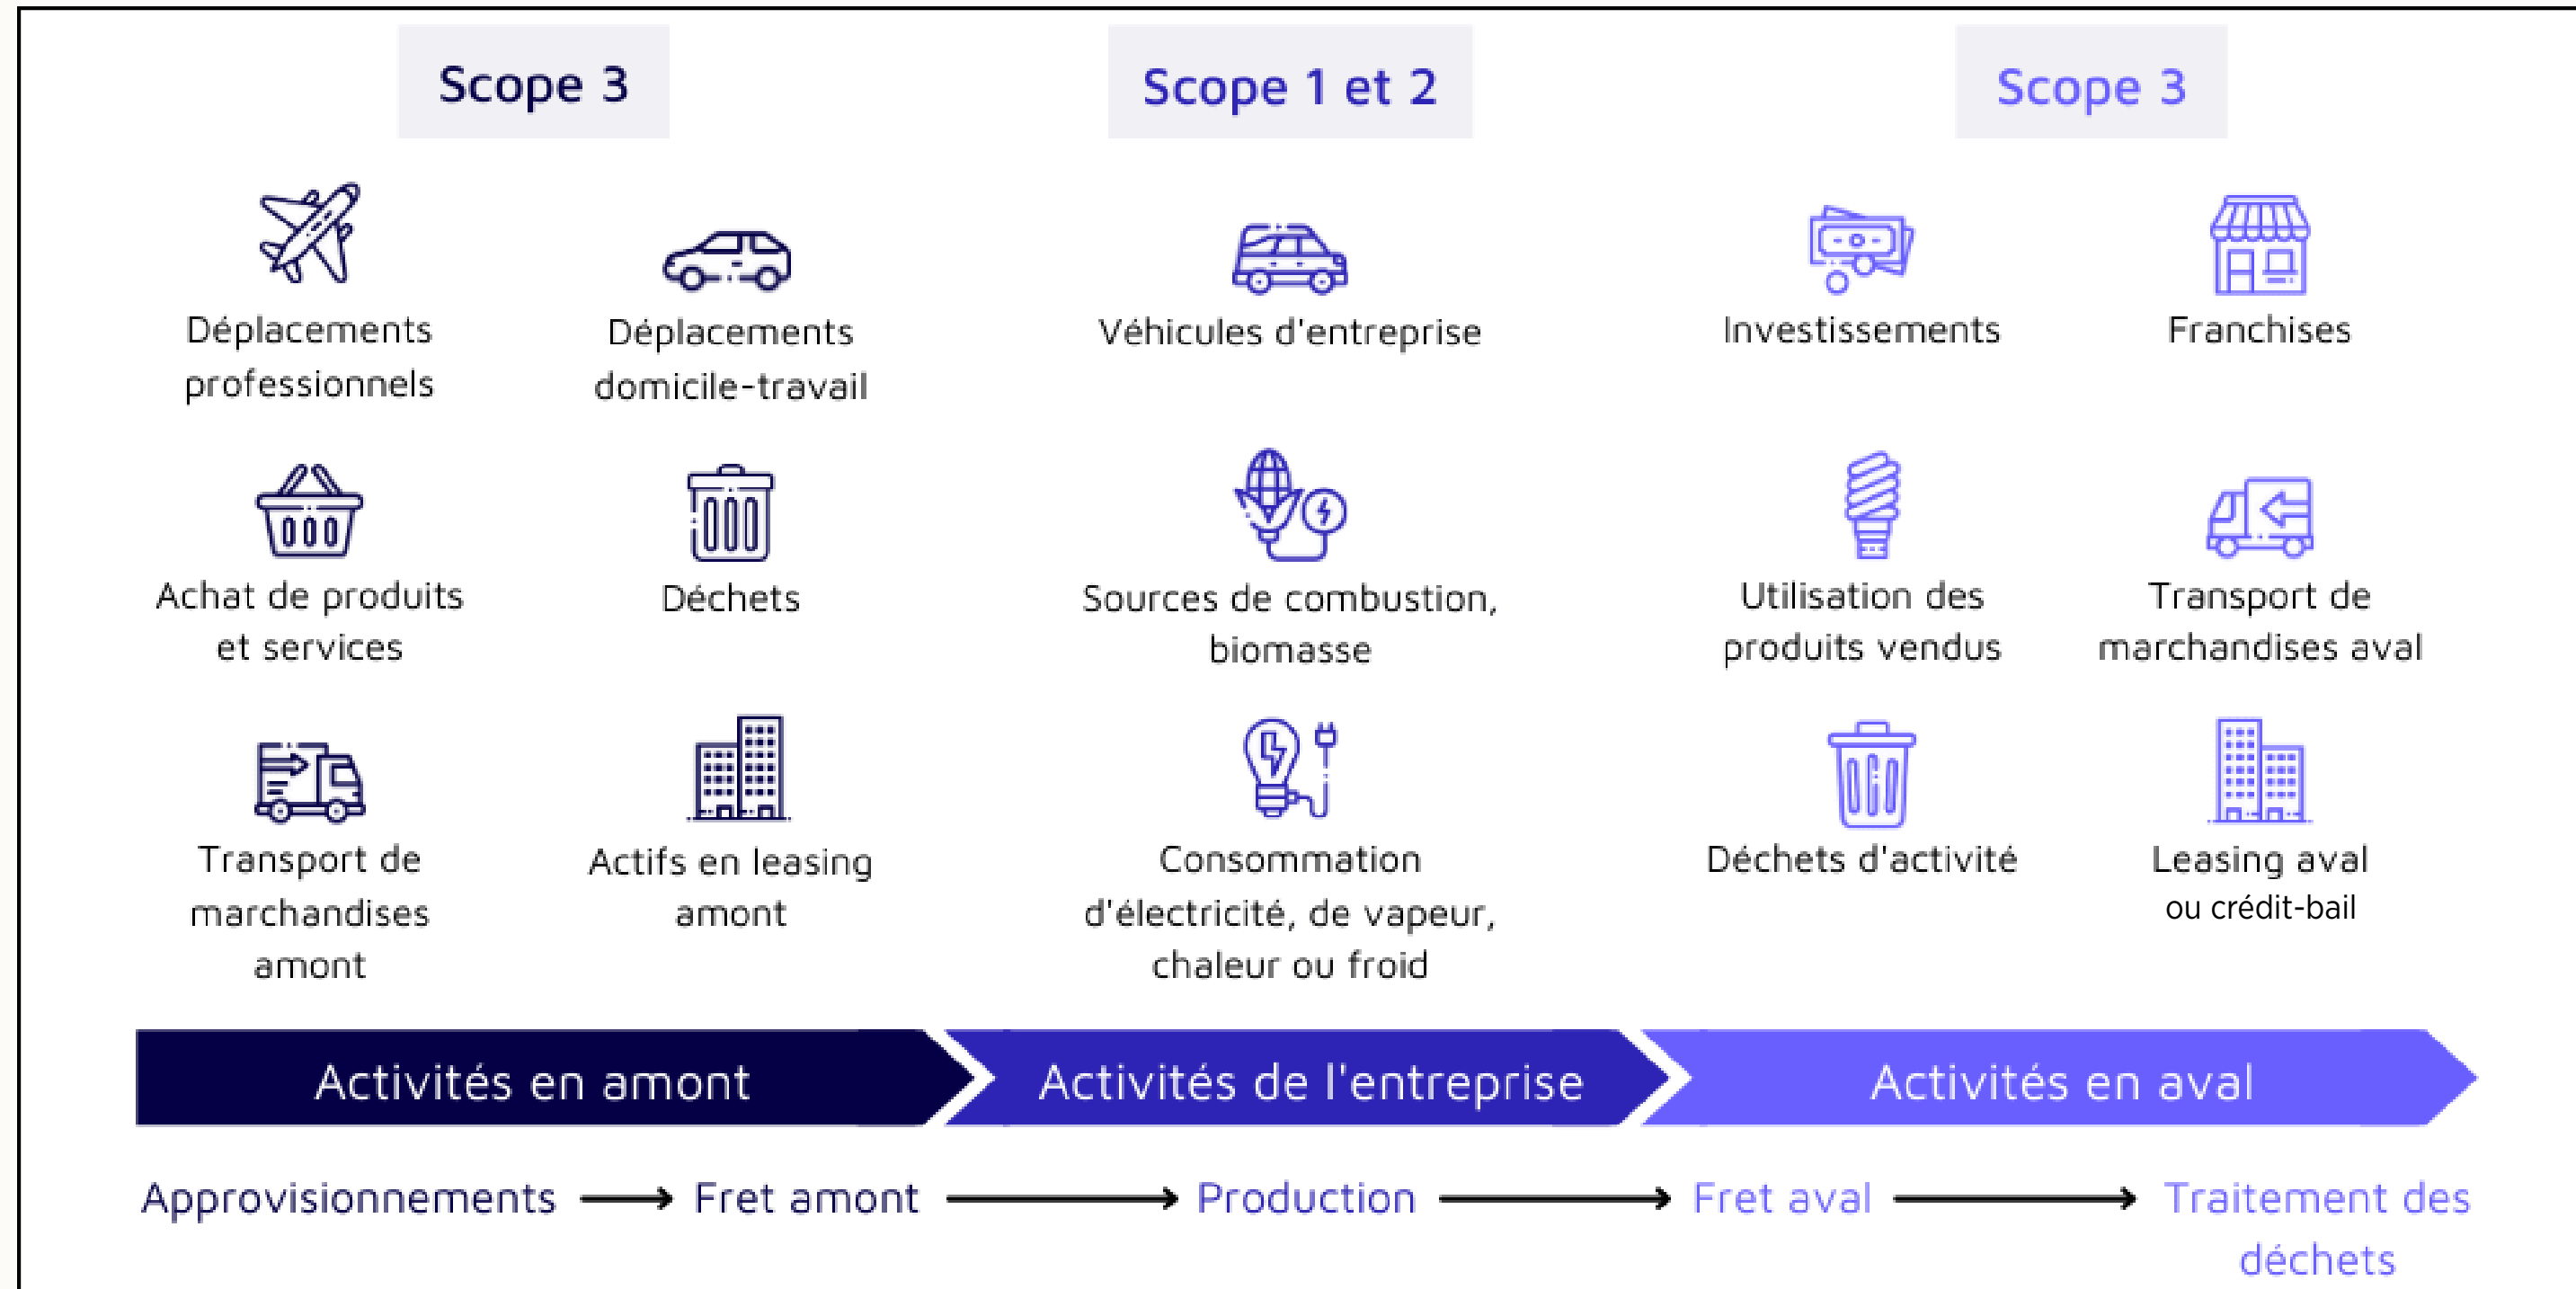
Scope 3

Scope 1 et 2

Scope 3

Déplacements professionnels

Déplacements domicile-travail

Véhicules d'entreprise

Investissements

Franchises

Achat de produits et services

Déchets

Sources de combustion, biomasse

Utilisation des produits vendus

Transport de marchandises aval

Transport de marchandises amont

Actifs en leasing amont

Consommation d'électricité, de vapeur, chaleur ou froid

Déchets d'activité

Leasing aval ou crédit-bail

Activités en amont

Activités de l'entreprise

Activités en aval

Approvisionnements → Fret amont → Production → Fret aval → Traitement des déchets